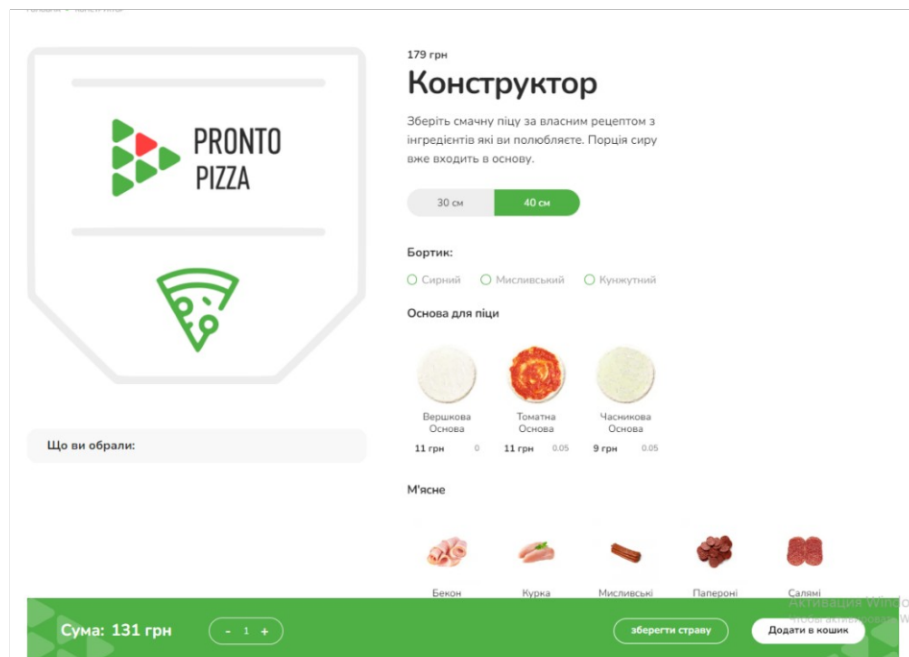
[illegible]

179 грн

Конструктор

Зберіть смачну піцу за власним рецептом з інгредієнтів які ви полюбляєте. Порція сиру вже входить в основу.

PRONTO PIZZA

30 см
40 см

Бортик:

Сирний
Мисливський
Кунжутний

Основа для піци

Вершкова Основа
11 грн 0

Томатна Основа
11 грн 0.05

Часникова Основа
9 грн 0.05

Що ви обрали:

М'ясне

Бекон
Курка
Мисливські
Папероні
Салямі

Сума: 131 грн
- 1 +
зберегти страву
Додати в кошик

Активация Windo
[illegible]